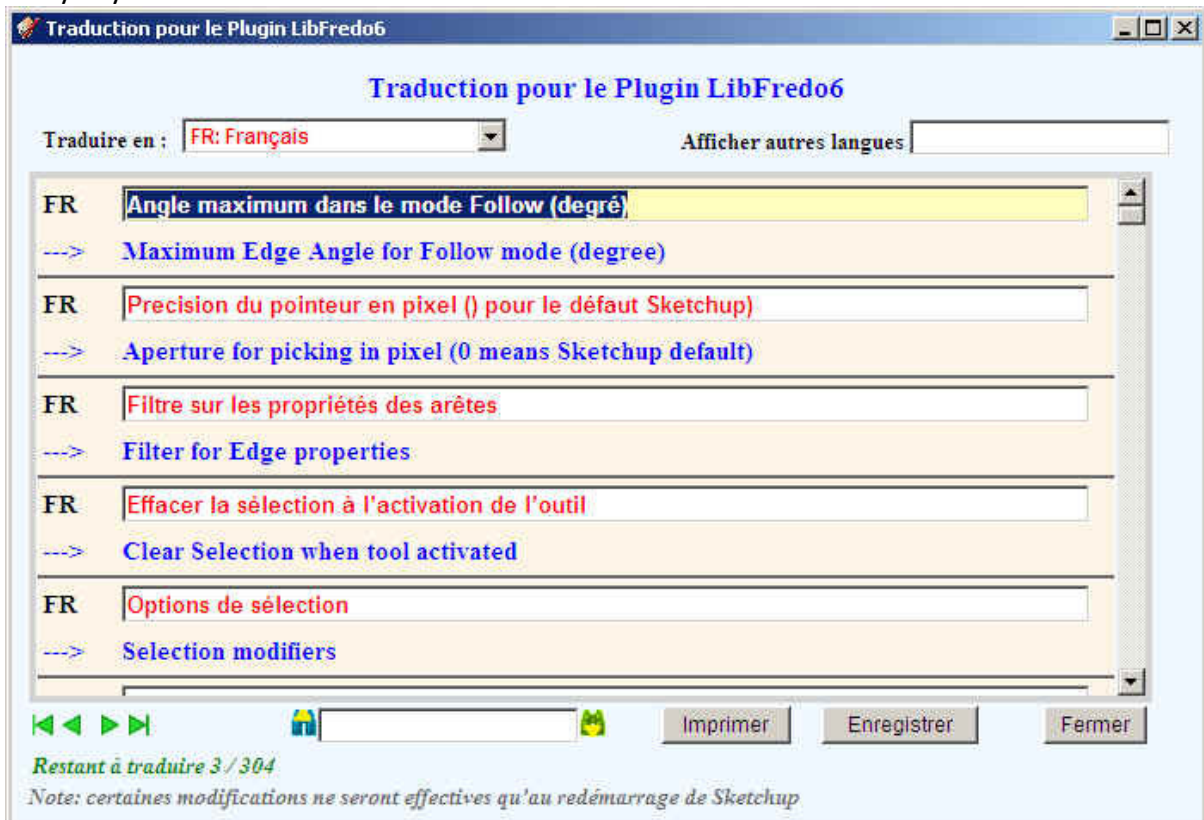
Traduction pour le Plugin LibFredo6

Traduction pour le Plugin LibFredo6

Traduire en : FR: Français

Afficher autres langues

FR Angle maximum dans le mode Follow (degré)
---> Maximum Edge Angle for Follow mode (degree)

FR Precision du pointeur en pixel () pour le défaut Sketchup
---> Aperture for picking in pixel (0 means Sketchup default)

FR Filtre sur les propriétés des arêtes
---> Filter for Edge properties

FR Effacer la sélection à l'activation de l'outil
---> Clear Selection when tool activated

FR Options de sélection
---> Selection modifiers

Imprimer Enregistrer Fermer

Restant à traduire 3 / 304

Note: certaines modifications ne seront effectives qu'au redémarrage de Sketchup